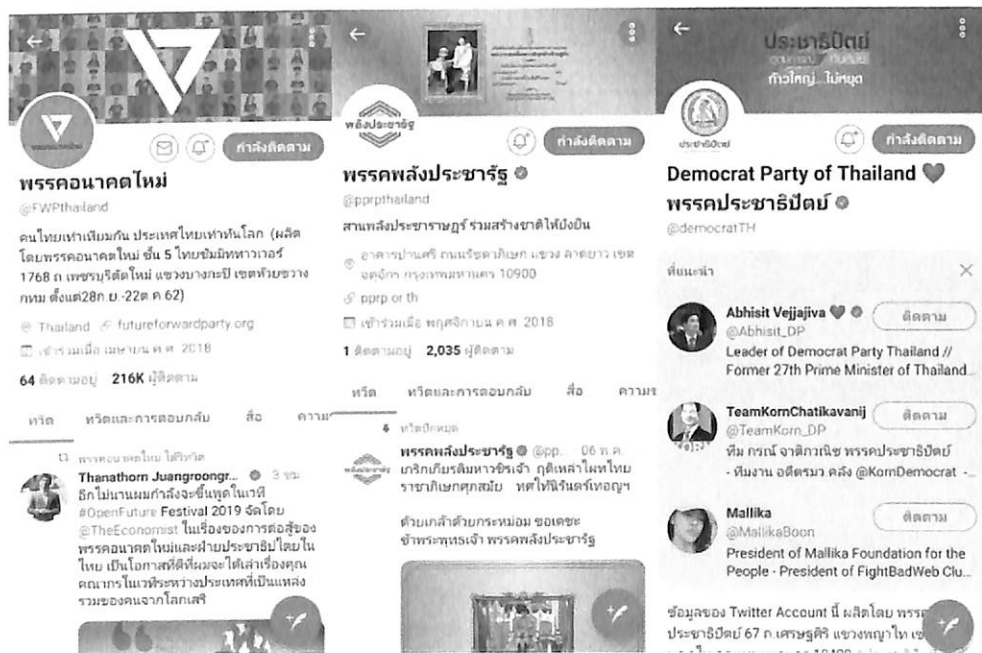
กำลังติดตาม

พรรคอนาคตใหม่

@FWPthailand

คนไทยเท่าเทียมกัน ประเทศไทยเท่าทันโลก (ผลิตโดยพรรคอนาคตใหม่ ชั้น 5 ไทยซัมมิททาวเวอร์ 1768 ถ.เพชรบุรีตัดใหม่ แขวงบางกะปิ เขตห้วยขวาง กทม ตั้งแต่28ก.ย.-22ต.ค 62)

Thailand futureforwardparty.org

เข้าร่วมเมื่อ เมษายน ค.ศ. 2018

64 กำลังติดตาม 216K ผู้ติดตาม

ทวีต ทวีตและการตอบกลับ สื่อ ความ

พรรคอนาคตใหม่ ได้รีทวีต

Thanathorn Juangroongr... 3 ชม.

อีกไม่นานผมกำลังจะขึ้นพูดในเวที #OpenFuture Festival 2019 จัดโดย @TheEconomist ในเรื่องของการต่อสู้ของพรรคอนาคตใหม่และฝ่ายประชาธิปไตยในไทย เป็นโอกาสที่ดีที่ผมจะได้เล่าเรื่องคุณคณากรในเวทีระหว่างประเทศที่เป็นแหล่งรวมของคนจากโลกเสรี

พลังประชารัฐ

กำลังติดตาม

พรรคพลังประชารัฐ

@pprpthailand

สานพลังประชาราษฎร์ ร่วมสร้างชาติให้มั่งยืน

อาคารบ้านศรี ถนนรัชดาภิเษก แขวง ลาดยาว เขตจตุจักร กรุงเทพมหานคร 10900

pprp.or.th

เข้าร่วมเมื่อ พฤศจิกายน ค.ศ. 2018

1 กำลังติดตาม 2,035 ผู้ติดตาม

ทวีต ทวีตและการตอบกลับ สื่อ ความร

ทวีตปักหมุด

พรรคพลังประชารัฐ @pp... 06 พ.ค.

เถลิงถวัลยราชสมบัติ มหาวชิราลงกรณ กฤติเพลาไพศาลหล้า ราชาภิเษกศุภสมัย ทศพิธราชธรรมเทอญฯ

ด้วยเกล้าด้วยกระหม่อม ขอเดชะ ข้าพระพุทธเจ้า พรรคพลังประชารัฐ

ประชาธิปัตย์

ก้าวใหญ่...ไม่หยุด

ประชาธิปัตย์

กำลังติดตาม

Democrat Party of Thailand

พรรคประชาธิปัตย์

@democratTH

ที่แนะนำ

Abhisit Vejjajiva

@Abhisit_DP

ติดตาม

Leader of Democrat Party Thailand // Former 27th Prime Minister of Thailand...

TeamKornChatikavanij

@TeamKorn_DP

ติดตาม

ทีม กรณ์ จาติกวณิช พรรคประชาธิปัตย์ - ทีมงาน อดีตรมว คลัง @KornDemocrat -...

Mallika

@MallikaBoon

ติดตาม

President of Mallika Foundation for the People - President of FightBadWeb Clu...

ข้อมูลของ Twitter Account นี้ ผลิตโดย พรรค ประชาธิปัตย์ 67 ถ.เศรษฐศิริ แขวงพญาไท เข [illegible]